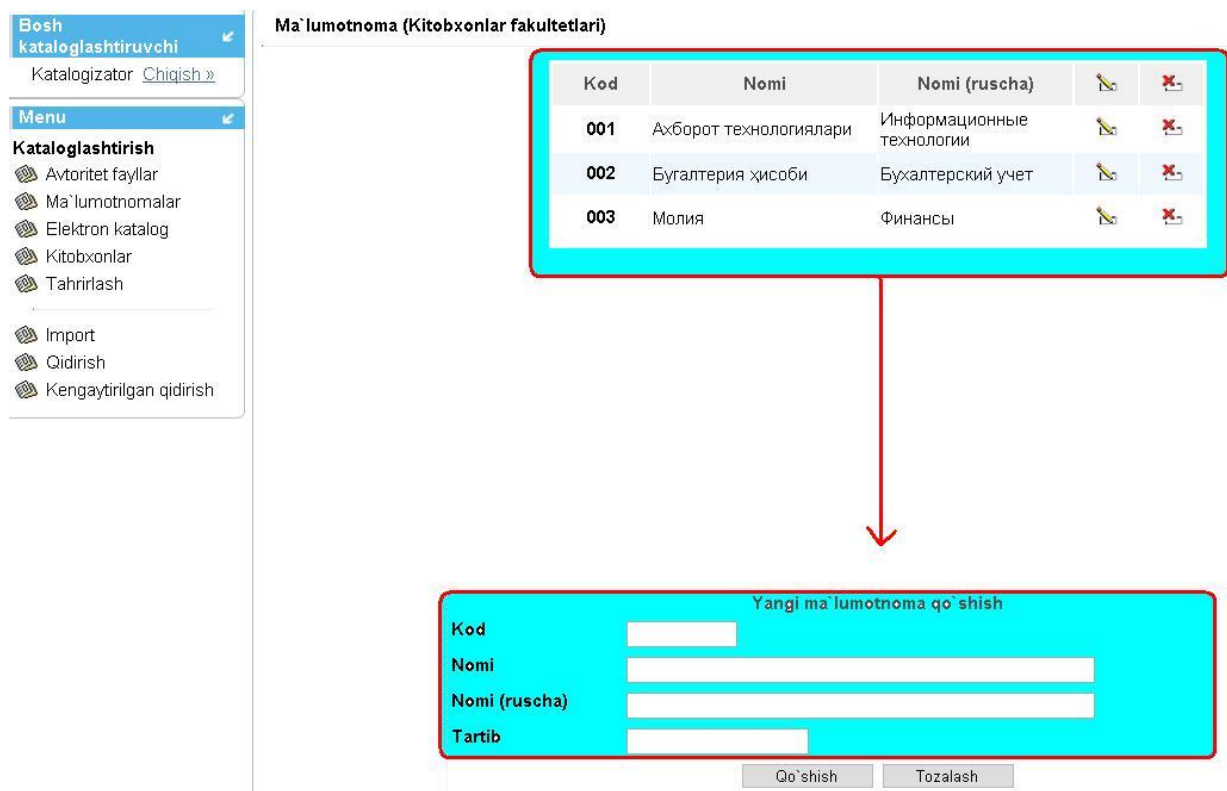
Bosh kataloglashtiruvchi

Katalogizator Chiqish »

Menu

Kataloglashtirish

Avtoritet fayllar

Ma`lumotnomalar

Elektron katalog

Kitobxonlar

Tahrirlash

Import

Qidirish

Kengaytirilgan qidirish

Ma`lumotnoma (Kitobxonlar fakultetlari)

| Kod | Nomi | Nomi (ruscha) | | |
|---|---|---|---|---|
| 001 | Ахборот технологиялари | Информационные технологии | | |
| 002 | Бугалтерия ҳисоби | Бухалтерский учет | | |
| 003 | Молия | Финансы | | |

Yangi ma`lumotnoma qo`shish

Kod

Nomi

Nomi (ruscha)

Tartib

Qo`shish

Tozalash